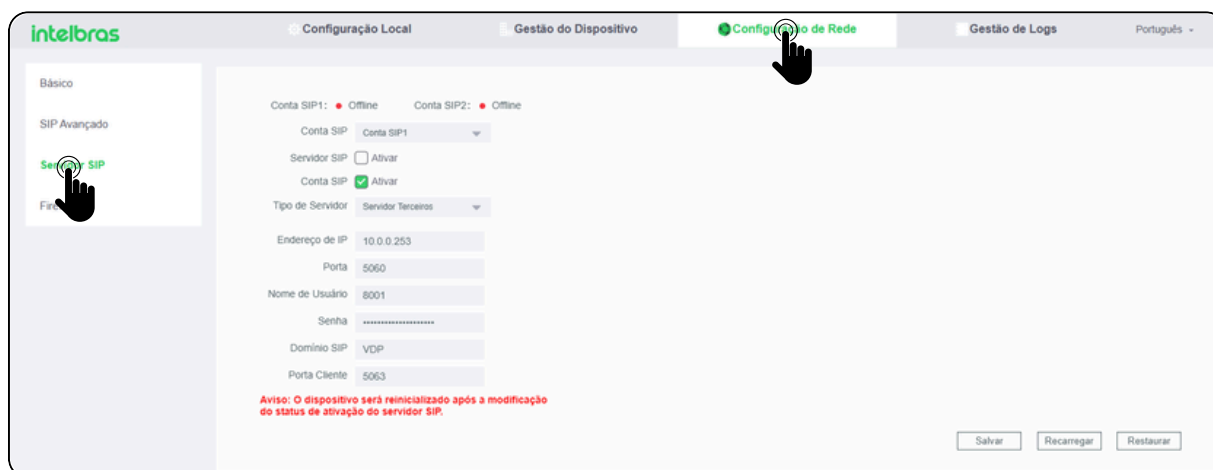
intelbras

Configuração Local
Gestão do Dispositivo
Configur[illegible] de Rede
Gestão de Logs
Português

Básico
SIP Avançado
Ser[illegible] SIP
Fire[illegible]

Conta SIP1: ● Offline Conta SIP2: ● Offline

Conta SIP Conta SIP1
Servidor SIP Ativar
Conta SIP Ativar
Tipo de Servidor Servidor Terceiros
Endereço de IP 10.0.0.253
Porta 5060
Nome de Usuário 8001
Senha ••••••••••••••••••••
Domínio SIP VDP
Porta Cliente 5063

Aviso: O dispositivo será reinicializado após a modificação do status de ativação do servidor SIP.

Salvar Recarregar Restaurar